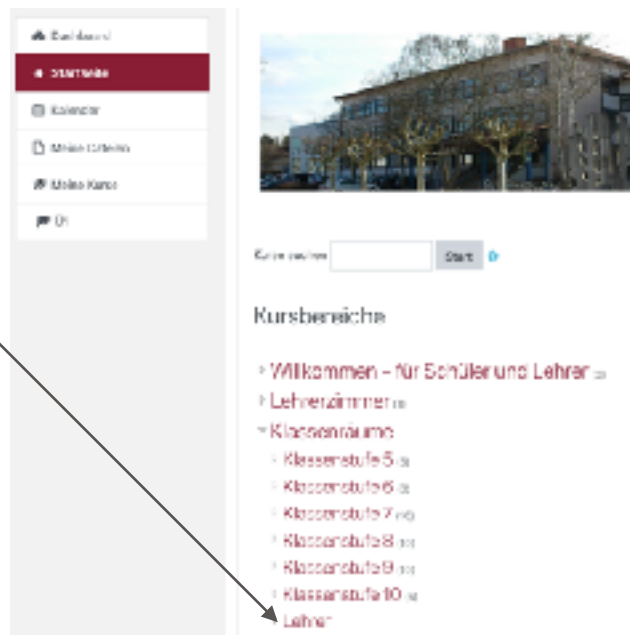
Dashboard

Startseite

Kalender

Meine Dateien

Meine Kurse

DE

Kurse suchen Start

Kursbereiche

Willkommen – für Schüler und Lehrer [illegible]

Lehrerzimmer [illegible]

Klassenräume

Klassenstufe 5 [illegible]

Klassenstufe 6 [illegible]

Klassenstufe 7 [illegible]

Klassenstufe 8 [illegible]

Klassenstufe 9 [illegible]

Klassenstufe 10 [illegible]

Lehrer